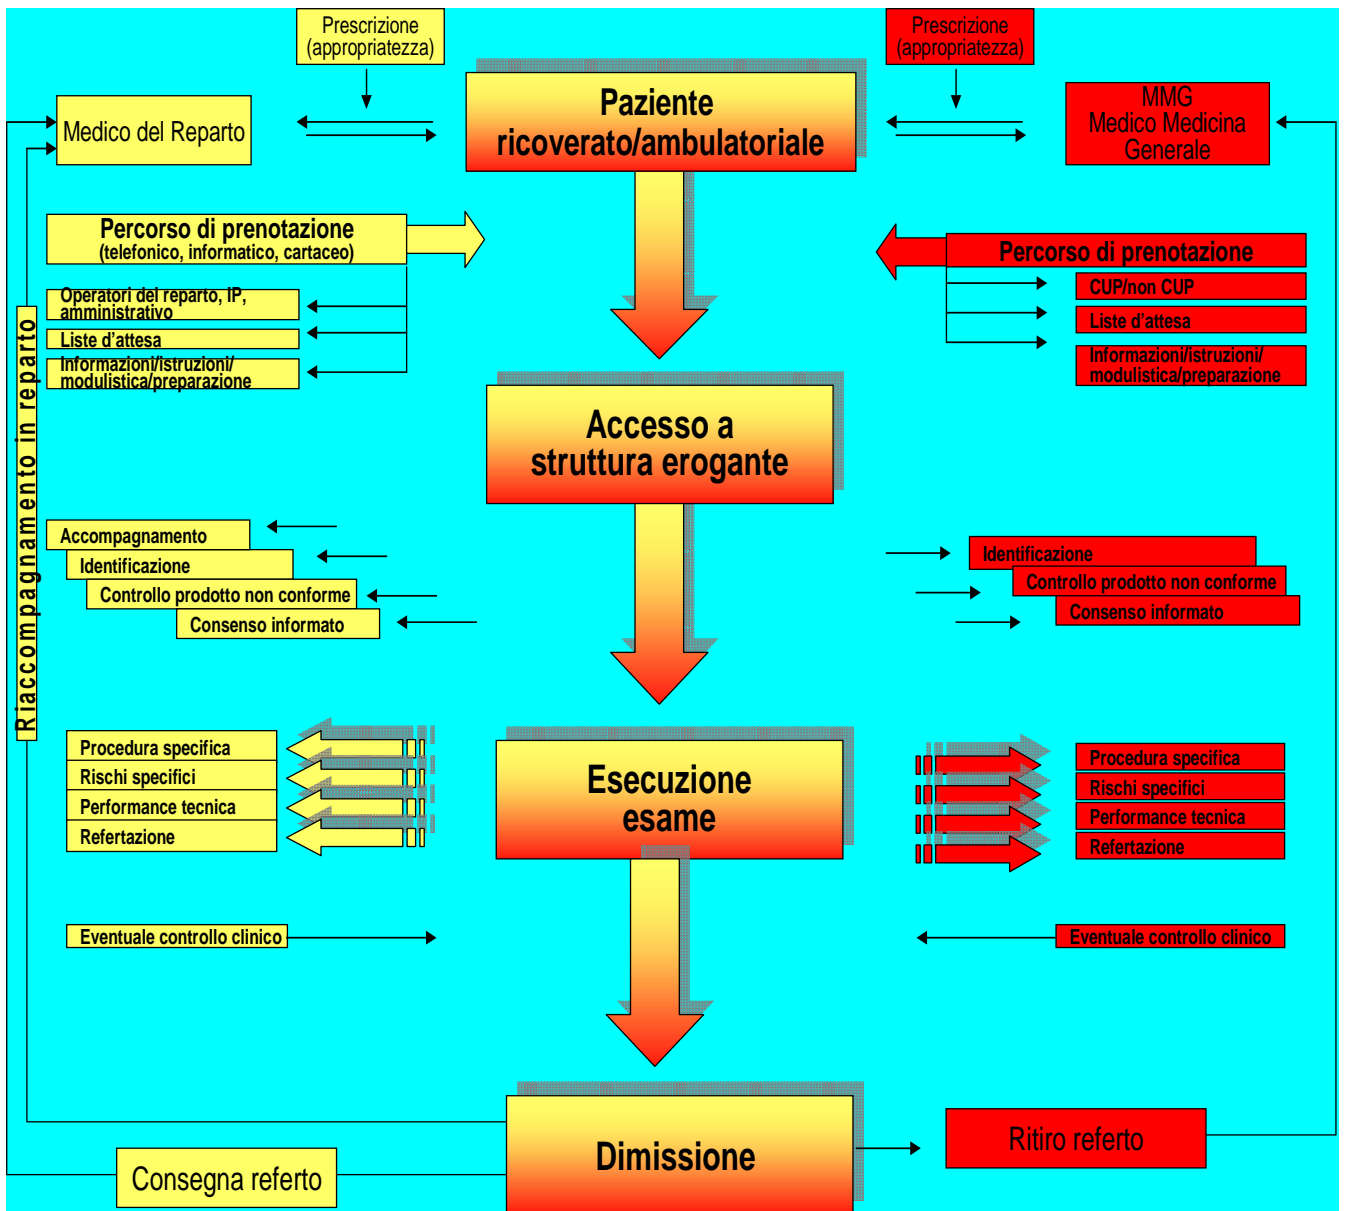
Prescrizione (appropriatezza)

Prescrizione (appropriatezza)

Medico del Reparto

Paziente ricoverato/ambulatoriale

MMG Medico Medicina Generale

Percorso di prenotazione
(telefonico, informatico, cartaceo)

Operatori del reparto, IP, amministrativo

Liste d'attesa

Informazioni/istruzioni/ modulistica/preparazione

Percorso di prenotazione

CUP/non CUP

Liste d'attesa

Informazioni/istruzioni/ modulistica/preparazione

Riaccompagnamento in reparto

Accesso a struttura erogante

Accompagnamento

Identificazione

Controllo prodotto non conforme

Consenso informato

Identificazione

Controllo prodotto non conforme

Consenso informato

Procedura specifica

Rischi specifici

Performance tecnica

Refertazione

Esecuzione esame

Procedura specifica

Rischi specifici

Performance tecnica

Refertazione

Eventuale controllo clinico

Eventuale controllo clinico

Dimissione

Ritiro referto

Consegna referto